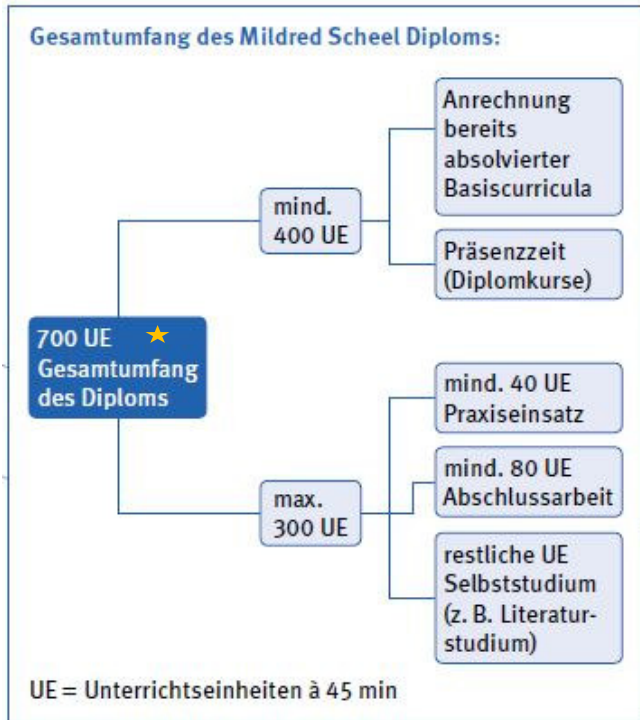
Gesamtumfang des Mildred Scheel Diploms:

700 UE
Gesamtumfang des Diploms

mind. 400 UE

Anrechnung bereits absolvierter Basiscurricula

Präsenzzeit (Diplomkurse)

max. 300 UE

mind. 40 UE Praxiseinsatz

mind. 80 UE Abschlussarbeit

restliche UE Selbststudium (z. B. Literaturstudium)

UE = Unterrichtseinheiten à 45 min